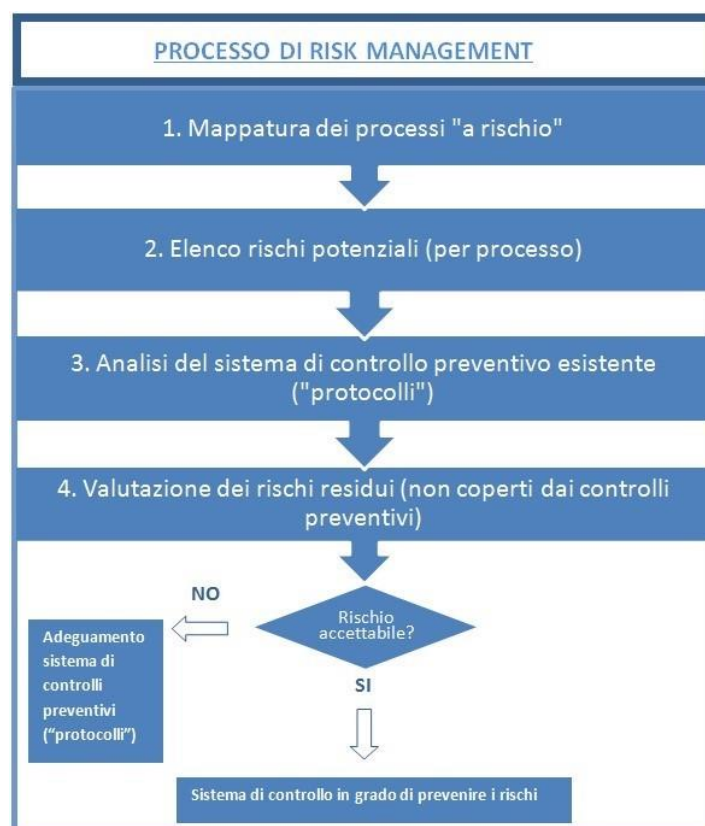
PROCESSO DI RISK MANAGEMENT

1. Mappatura dei processi "a rischio"

2. Elenco rischi potenziali (per processo)

3. Analisi del sistema di controllo preventivo esistente ("protocolli")

4. Valutazione dei rischi residui (non coperti dai controlli preventivi)

Rischio accettabile?

NO

Adeguamento sistema di controlli preventivi ("protocolli")

SI

Sistema di controllo in grado di prevenire i rischi